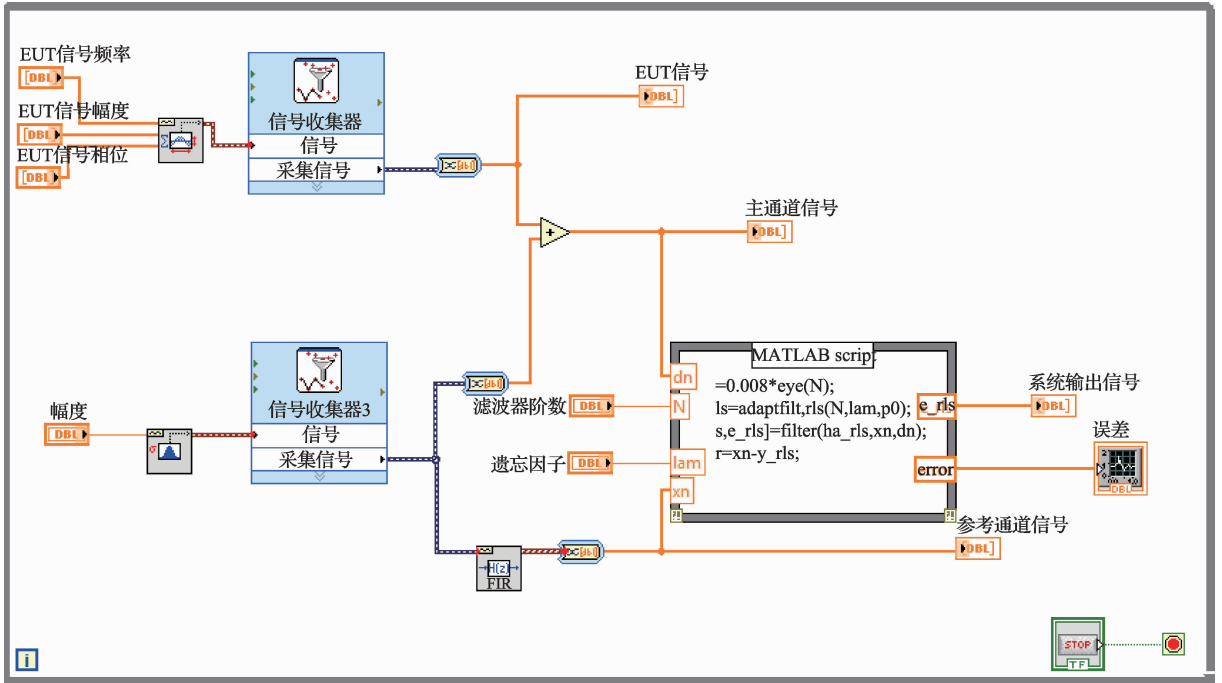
EUT信号频率
DBL
EUT信号幅度
DBL
EUT信号相位
DBL

信号收集器
信号
采集信号

EUT信号
DBL

主通道信号
DBL

幅度
DBL

信号收集器3
信号
采集信号

滤波器阶数
DBL
遗忘因子
DBL

MATLAB scrip
dn
N
lam
xn
=0.008*eye(N);
ls=adaptfilt,rls(N,lam,p0);
s,e_rls]=filter(ha_rls,xn,dn);
r=xn-y_rls;
e_rls
error

系统输出信号
DBL
误差
DBL

H(z)
FIR

参考通道信号
DBL

STOP
TF